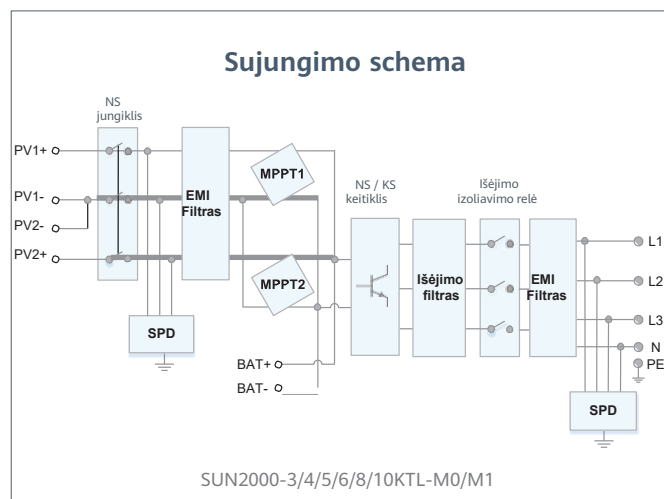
Sujungimo schema

NS jungiklis

PV1+

PV1-

PV2-

PV2+

EMI Filtras

MPPT1

MPPT2

SPD

BAT+

BAT-

NS / KS keitiklis

Išėjimo filtras

Išėjimo izoliavimo relė

EMI Filtras

L1

L2

L3

N

PE

SPD

SUN2000-3/4/5/6/8/10KTL-M0/M1